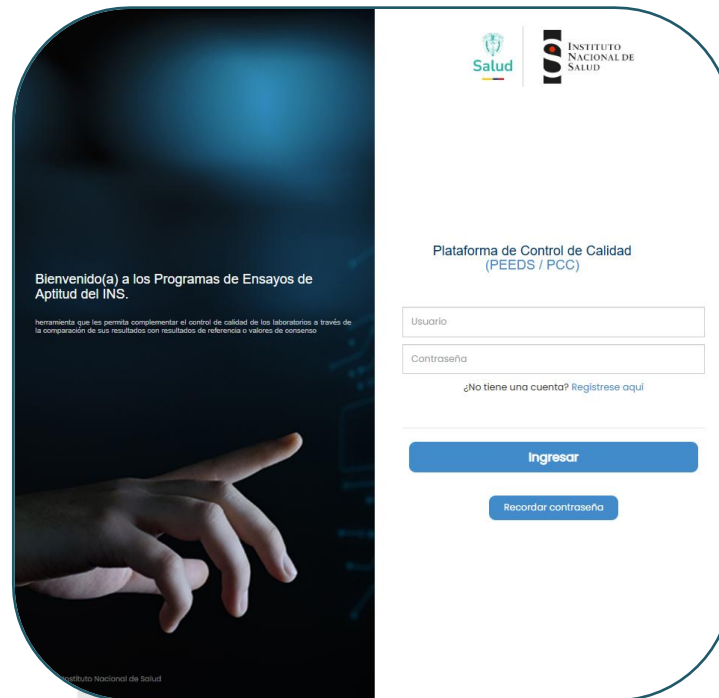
Bienvenido(a) a los Programas de Ensayos de Aptitud del INS.

herramienta que les permita complementar el control de calidad de los laboratorios a través de la comparación de sus resultados con resultados de referencia o valores de consenso

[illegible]stituto Nacional de Salud

Salud

INSTITUTO NACIONAL DE SALUD

Plataforma de Control de Calidad (PEEDS / PCC)

Usuario

Contraseña

¿No tiene una cuenta? Registrese aqui

Ingresar

Recordar contraseña